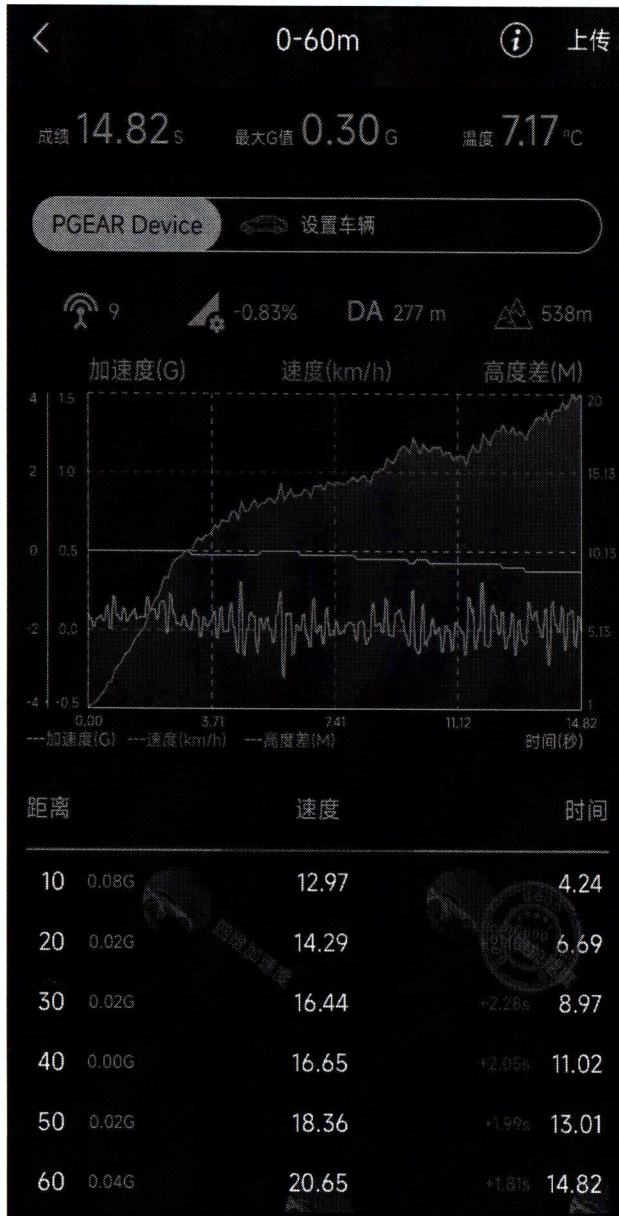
< 0-60m ⓘ 上传

成绩 14.82 s 最大G值 0.30 G 温度 7.17 °C

PGEAR Device 设置车辆

9 -0.83% DA 277 m 538m

加速度(G) 速度(km/h) 高度差(M)

4 1.5 20
2 1.0 15.13
0 0.5 10.13
-2 0.0 5.13
-4 -0.5 1

0.00 3.71 7.41 11.12 14.82
---加速度(G) ---速度(km/h) ---高度差(M) 时间(秒)

| 距离 | | 速度 | | 时间 |
|---|---|---|---|---|
| 10 | 0.08G | 12.97 | | 4.24 |
| 20 | 0.02G | 14.29 | | 6.69 |
| 30 | 0.02G | 16.44 | +2.28s | 8.97 |
| 40 | 0.00G | 16.65 | +2.05s | 11.02 |
| 50 | 0.02G | 18.36 | +1.99s | 13.01 |
| 60 | 0.04G | 20.65 | +1.81s | 14.82 |

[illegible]加速度